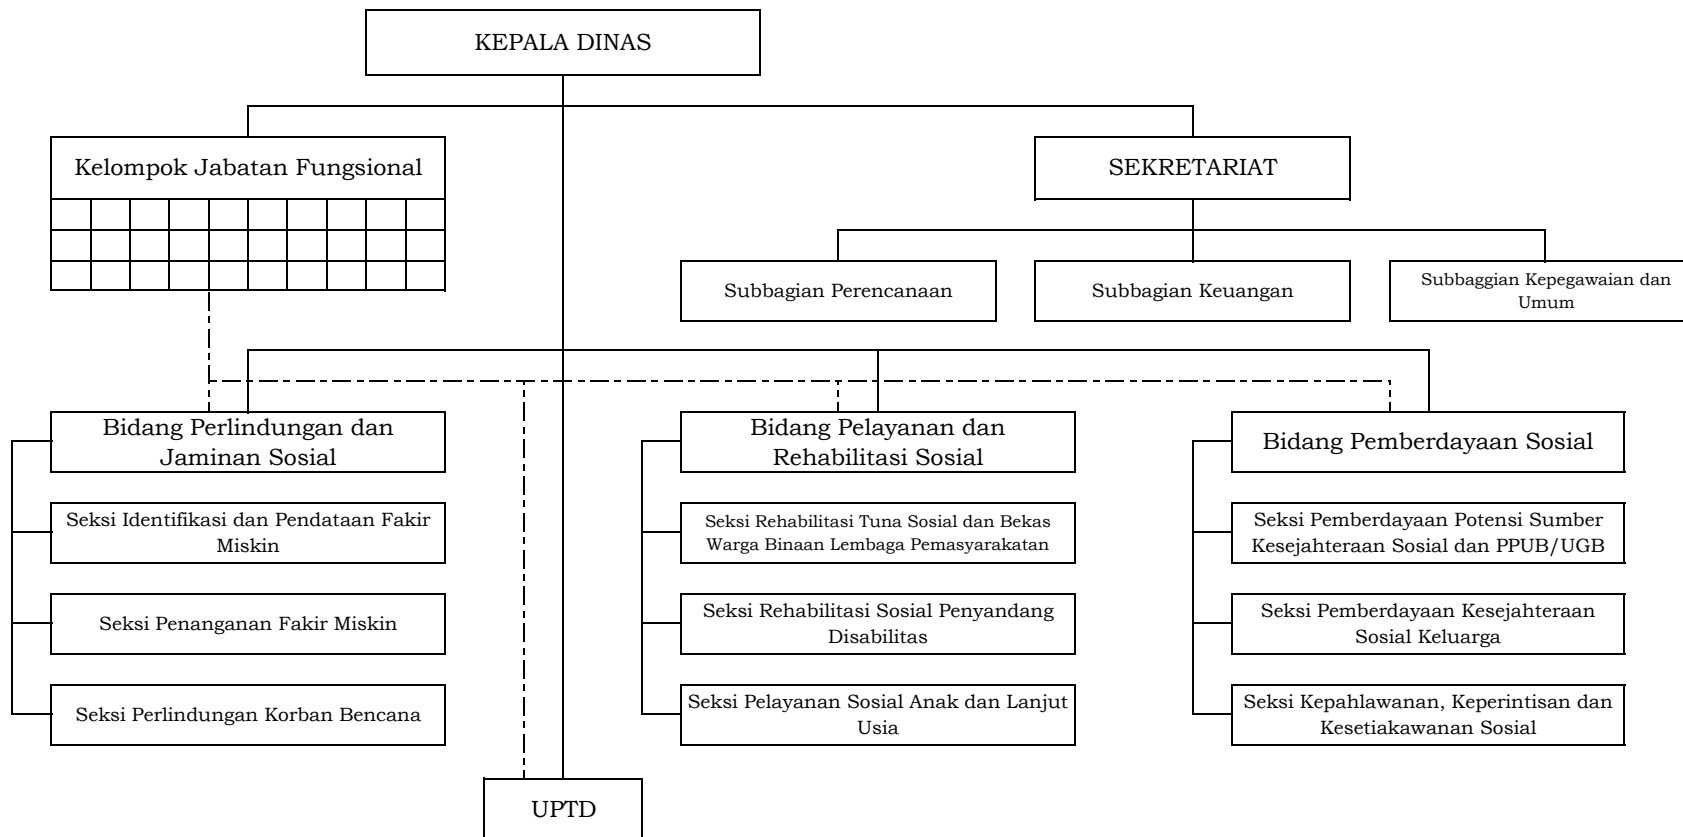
KEPALA DINAS

Kelompok Jabatan Fungsional

SEKRETARIAT

Subbagian Perencanaan

Subbagian Keuangan

Subbaggian Kepegawaian dan Umum

Bidang Perlindungan dan Jaminan Sosial

Seksi Identifikasi dan Pendataan Fakir Miskin

Seksi Penanganan Fakir Miskin

Seksi Perlindungan Korban Bencana

Bidang Pelayanan dan Rehabilitasi Sosial

Seksi Rehabilitasi Tuna Sosial dan Bekas Warga Binaan Lembaga Pemasyarakatan

Seksi Rehabilitasi Sosial Penyandang Disabilitas

Seksi Pelayanan Sosial Anak dan Lanjut Usia

Bidang Pemberdayaan Sosial

Seksi Pemberdayaan Potensi Sumber Kesejahteraan Sosial dan PPUB/UGB

Seksi Pemberdayaan Kesejahteraan Sosial Keluarga

Seksi Kepahlawanan, Keperintisan dan Kesetiakawanan Sosial

UPTD